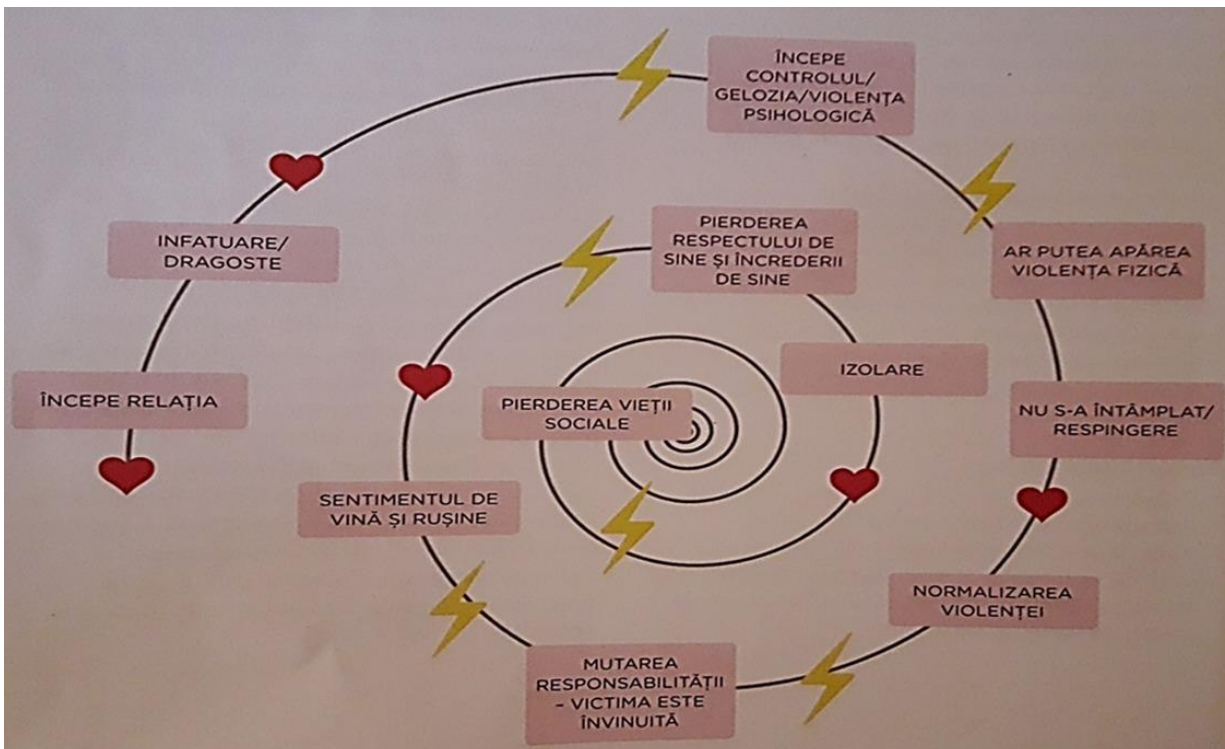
ÎNCEPE RELAȚIA

INFATUARE/ DRAGOSTE

ÎNCEPE CONTROLUL/ GELOZIA/VIOLENȚA PSIHOLOGICĂ

AR PUTEA APĂREA VIOLENȚA FIZICĂ

NU S-A ÎNTÂMPLAT/ RESPINGERE

NORMALIZAREA VIOLENȚEI

MUTAREA RESPONSABILITĂȚII - VICTIMA ESTE ÎNVINUITĂ

SENTIMENTUL DE VINĂ ȘI RUȘINE

PIERDEREA RESPECTULUI DE SINE ȘI ÎNCREDERII DE SINE

IZOLARE

PIERDEREA VIEȚII SOCIALE